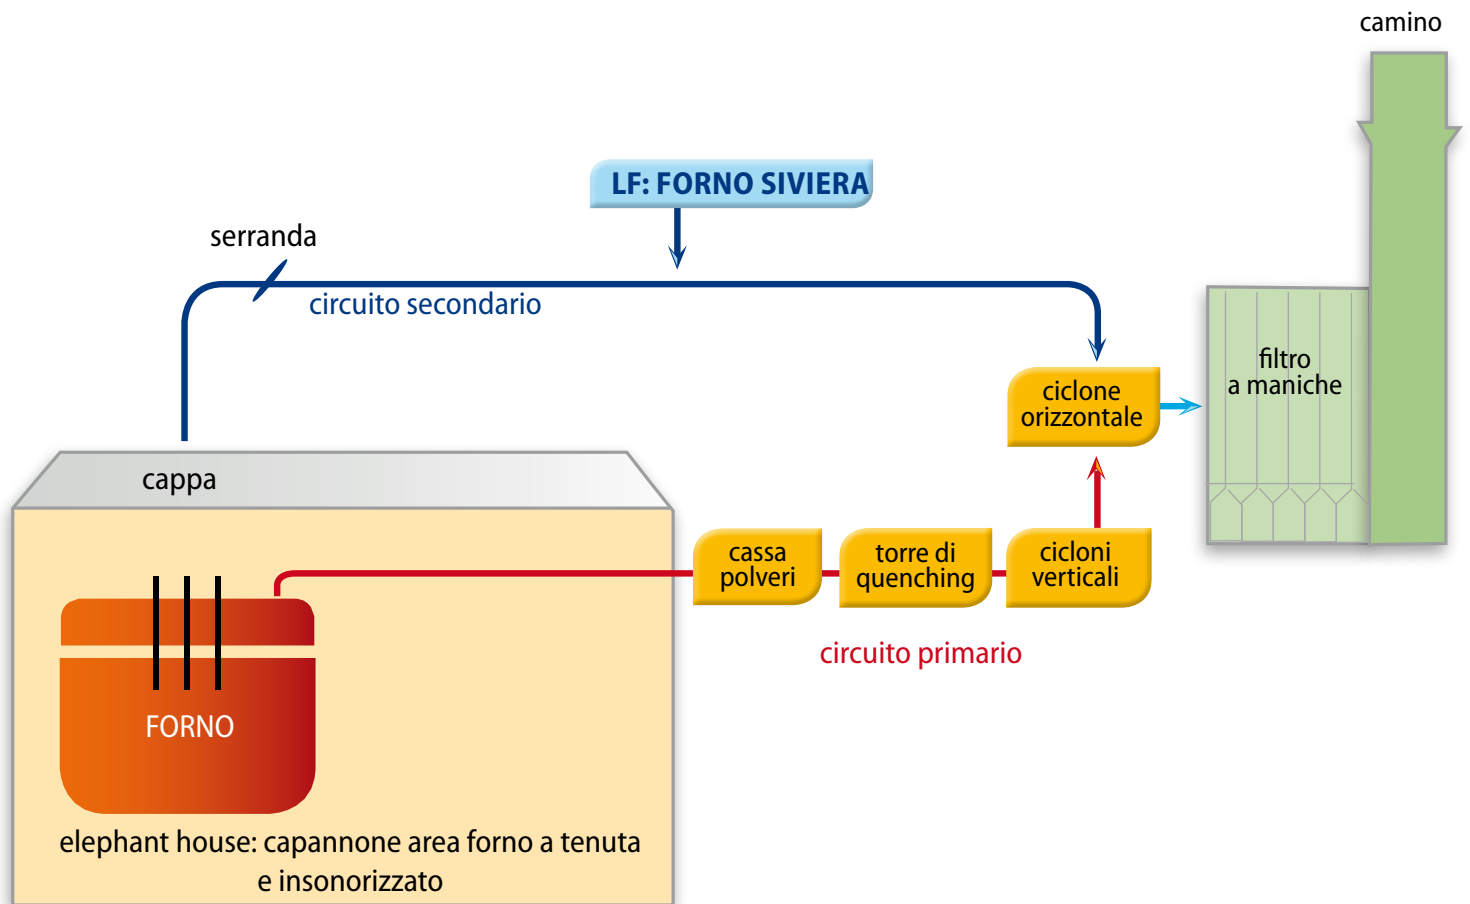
camino

LF: FORNO SIVIERA

serranda

circuito secondario

ciclone orizzontale

filtro a maniche

cappa

cassa polveri

torre di quenching

cicloni verticali

circuito primario

FORNO

elephant house: capannone area forno a tenuta e insonorizzato